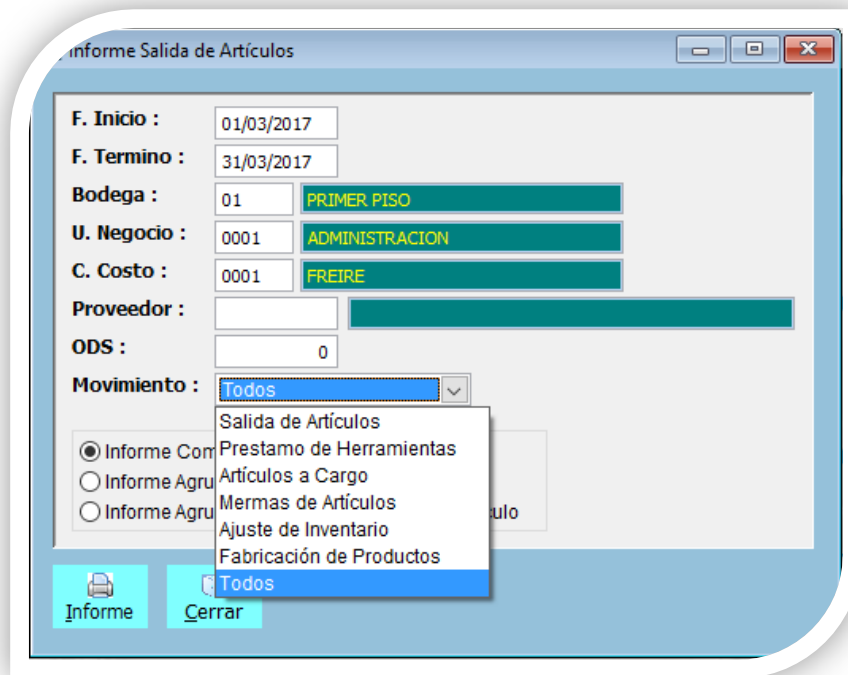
Informe Salida de Artículos

F. Inicio : 01/03/2017
F. Termino : 31/03/2017
Bodega : 01 PRIMER PISO
U. Negocio : 0001 ADMINISTRACION
C. Costo : 0001 FREIRE
Proveedor :
ODS : 0
Movimiento : Todos

Salida de Artículos
Prestamo de Herramientas
Artículos a Cargo
Mermas de Artículos
Ajuste de Inventario
Fabricación de Productos
Todos

Informe Com
Informe Agru
Informe Agru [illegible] ulo

Informe
Cerrar